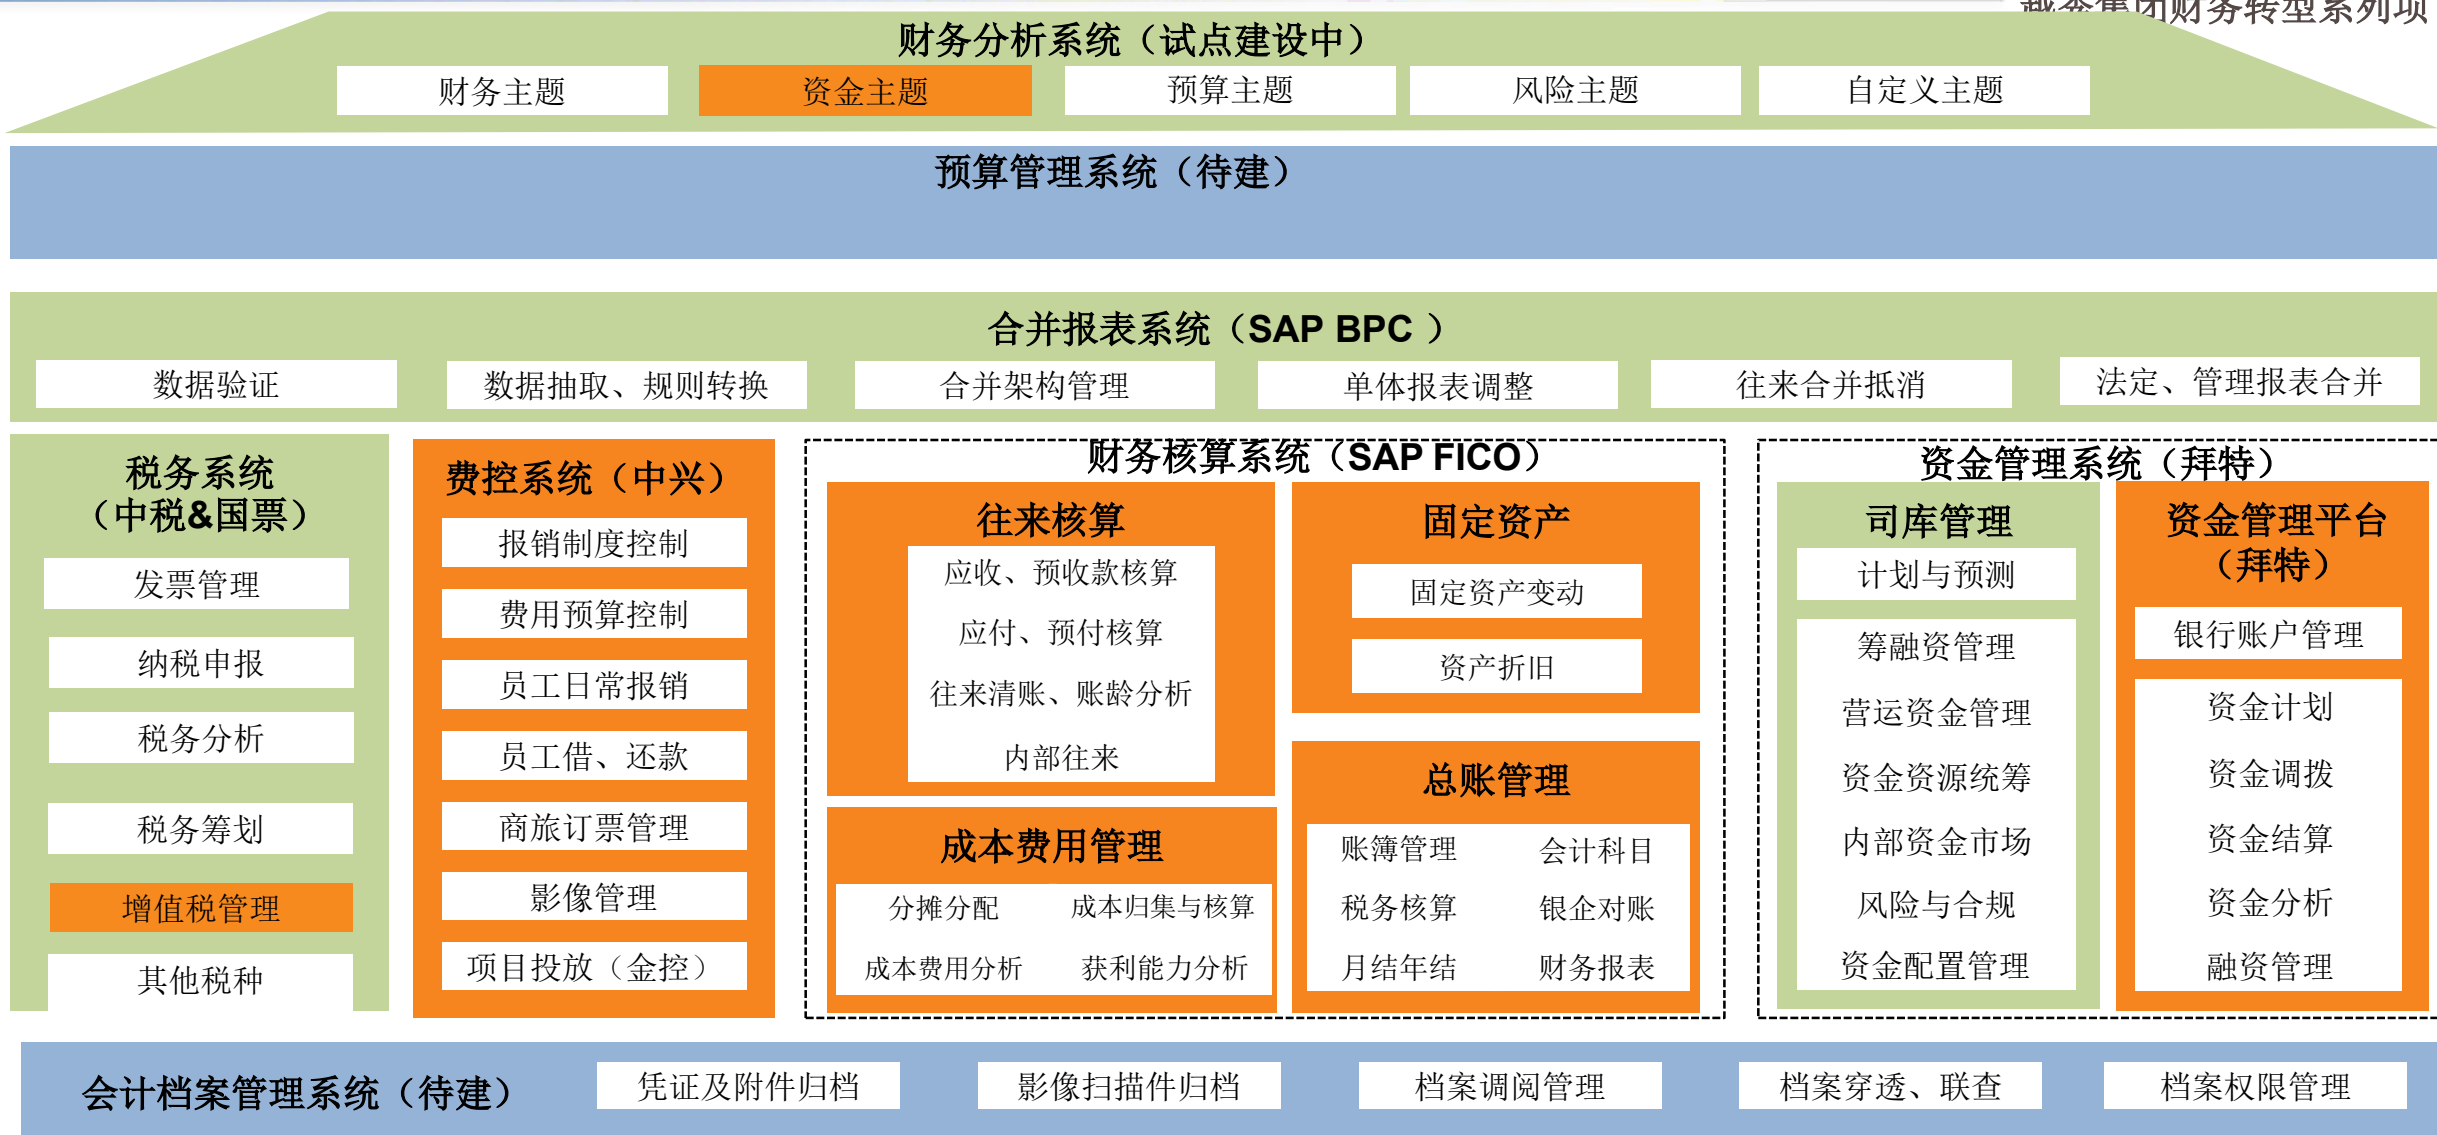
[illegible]团财务转型系列项

财务分析系统（试点建设中）

财务主题 资金主题 预算主题 风险主题 自定义主题

预算管理系统（待建）

合并报表系统（SAP BPC ）

数据验证 数据抽取、规则转换 合并架构管理 单体报表调整 往来合并抵消 法定、管理报表合并

税务系统（中税&国票）

发票管理
纳税申报
税务分析
税务筹划
增值税管理
其他税种

费控系统（中兴）

报销制度控制
费用预算控制
员工日常报销
员工借、还款
商旅订票管理
影像管理
项目投放（金控）

财务核算系统（SAP FICO）

往来核算

应收、预收款核算
应付、预付核算
往来清账、账龄分析
内部往来

固定资产

固定资产变动
资产折旧

成本费用管理

分摊分配 成本归集与核算
成本费用分析 获利能力分析

总账管理

账簿管理 会计科目
税务核算 银企对账
月结年结 财务报表

资金管理系统（拜特）

司库管理

计划与预测
筹融资管理
营运资金管理
资金资源统筹
内部资金市场
风险与合规
资金配置管理

资金管理平台（拜特）

银行账户管理
资金计划
资金调拨
资金结算
资金分析
融资管理

会计档案管理系统（待建）

凭证及附件归档 影像扫描件归档 档案调阅管理 档案穿透、联查 档案权限管理